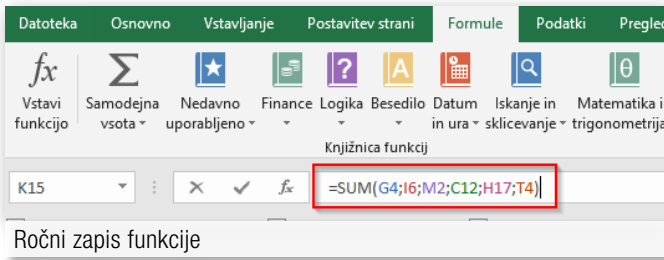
Datoteka Osnovno Vstavljanje Postavitev strani Formule Podatki Pregled

$fx$
Vstavi funkcijo

Samodejna vsota

Nedavno uporabljeno

Finance

Logika

Besedilo

Datum in ura

Iskanje in sklicevanje

Matematika in trigonometrija

Knjižnica funkcij

K15

$fx$

=SUM(G4;I6;M2;C12;H17;T4)

Ročni zapis funkcije